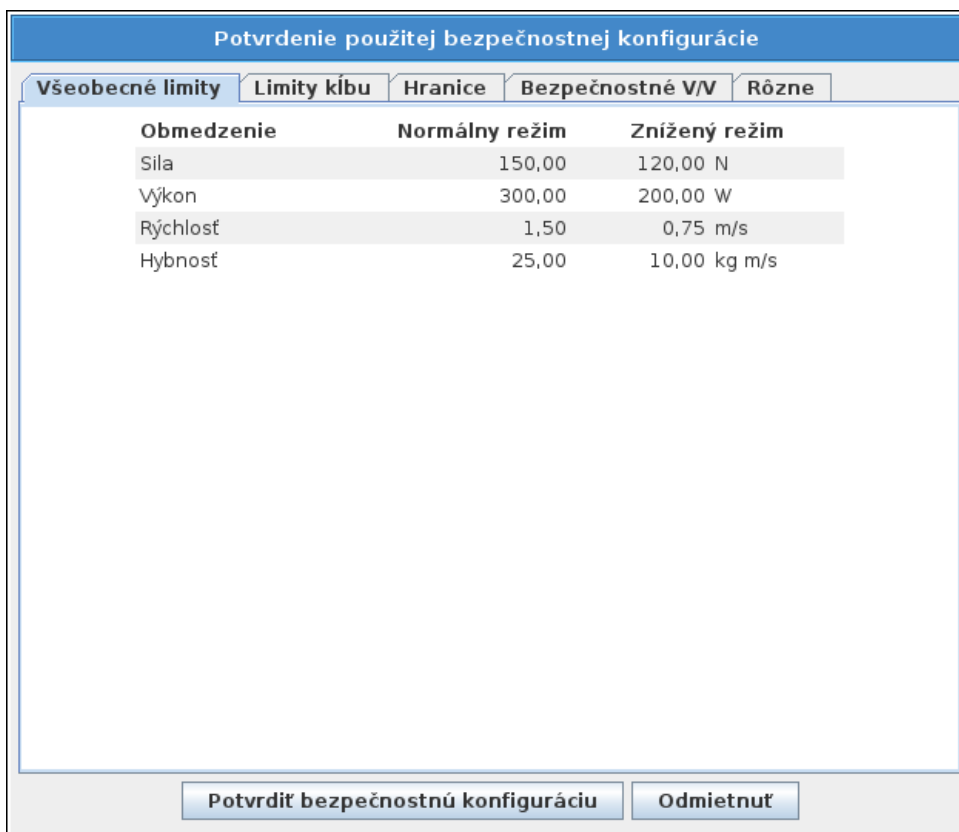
Potvrdenie použitej bezpečnostnej konfigurácie

Všeobecné limity | Limity kĺbu | Hranice | Bezpečnostné V/V | Rôzne

| Obmedzenie | Normálny režim | Znížený režim |
|---|---|---|
| Sila | 150,00 | 120,00 N |
| Výkon | 300,00 | 200,00 W |
| Rýchlosť | 1,50 | 0,75 m/s |
| Hybnosť | 25,00 | 10,00 kg m/s |

Potvrdiť bezpečnostnú konfiguráciu
Odmietnuť